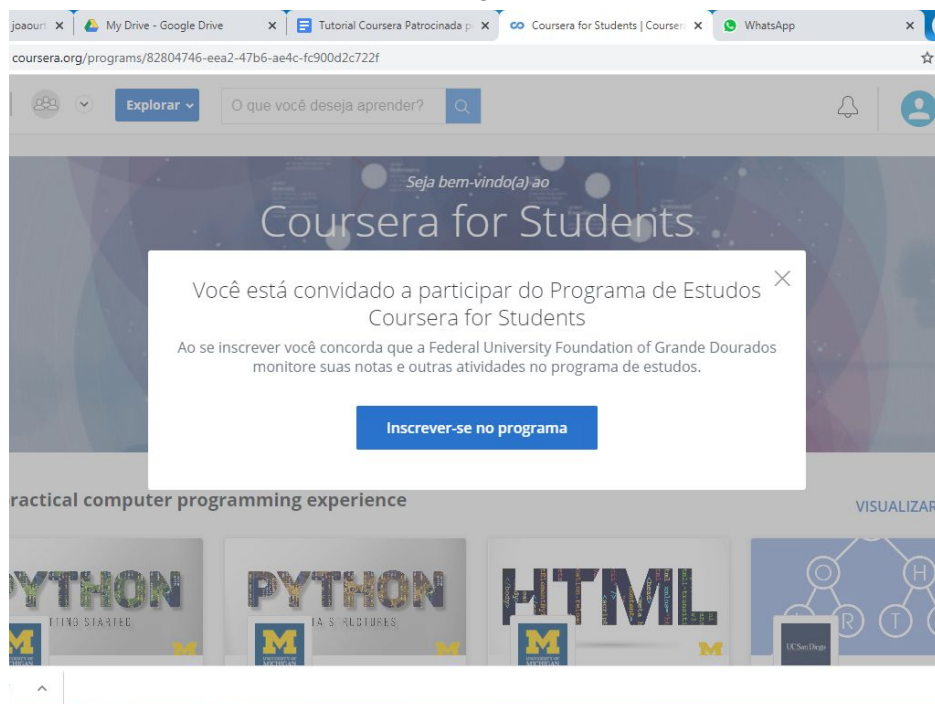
joaour ×
My Drive - Google Drive ×
Tutorial Coursera Patrocinada p ×
Coursera for Students | Courser ×
WhatsApp ×

coursera.org/programs/82804746-eea2-47b6-ae4c-fc900d2c722f

Explorar
O que você deseja aprender?

Seja bem-vindo(a) ao
Coursera for Students

Você está convidado a participar do Programa de Estudos Coursera for Students

Ao se inscrever você concorda que a Federal University Foundation of Grande Dourados monitore suas notas e outras atividades no programa de estudos.

Inscrever-se no programa

ractical computer programming experience

VISUALIZAR

YTHON
TING STARTED

PYTHON
TA STRUCTURES

HTML

O H
R T

UC San Diego